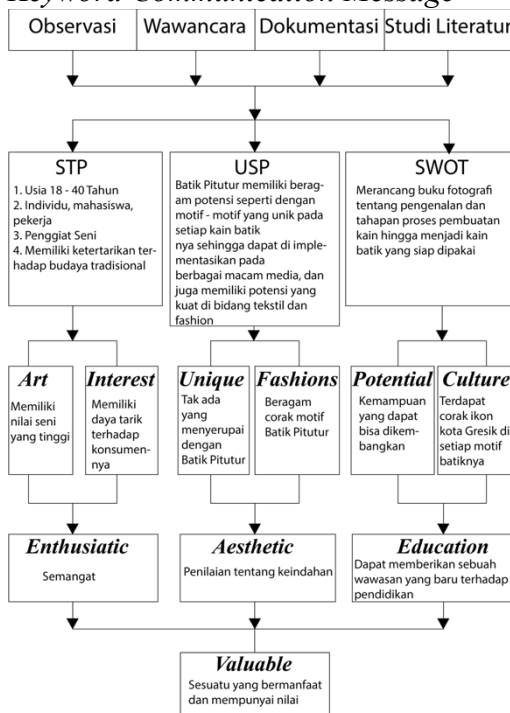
Keyword Communication Message

Observasi

Wawancara

Dokumentasi

Studi Literatur

STP

1. Usia 18 - 40 Tahun
2. Individu, mahasiswa, pekerja
3. Penggiat Seni
4. Memiliki ketertarikan terhadap budaya tradisional

USP

Batik Pitutur memiliki beragam potensi seperti dengan motif - motif yang unik pada setiap kain batik nya sehingga dapat di implementasikan pada berbagai macam media, dan juga memiliki potensi yang kuat di bidang tekstil dan fashion

SWOT

Merancang buku fotografi tentang pengenalan dan tahapan proses pembuatan kain hingga menjadi kain batik yang siap dipakai

Art

Memiliki nilai seni yang tinggi

Interest

Memiliki daya tarik terhadap konsumennya

Unique

Tak ada yang menyerupai dengan Batik Pitutur

Fashions

Beragam corak motif Batik Pitutur

Potential

Kemampuan yang dapat bisa dikembangkan

Culture

Terdapat corak ikon kota Gresik di setiap motif batiknya

Enthusiatic

Semangat

Aesthetic

Penilaian tentang keindahan

Education

Dapat memberikan sebuah wawasan yang baru terhadap pendidikan

Valuable

Sesuatu yang bermanfaat dan mempunyai nilai